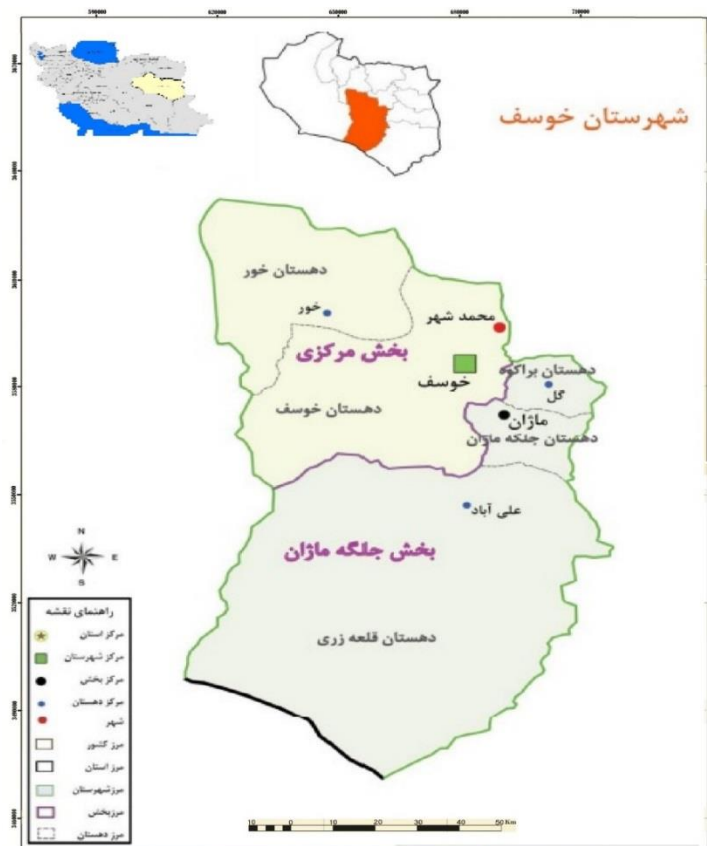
590000 620000 650000 680000 710000

شهرستان خوسف

دهستان خور
خور
محمد شهر
بخش مرکزی
خوسف
دهستان براکوه
گل
ماژان
دهستان خوسف
دهستان جلگه ماژان
علی آباد
بخش جلگه ماژان
دهستان قلعه زری

N
W E
S

راهنمای نقشه
مرکز استان
مرکز شهرستان
مرکز بخش
مرکز دهستان
شهر
مرز کشور
مرز استان
مرزشهرستان
مرزبخش
مرز دهستان

10 5 0 10 20 30 40 50 Km